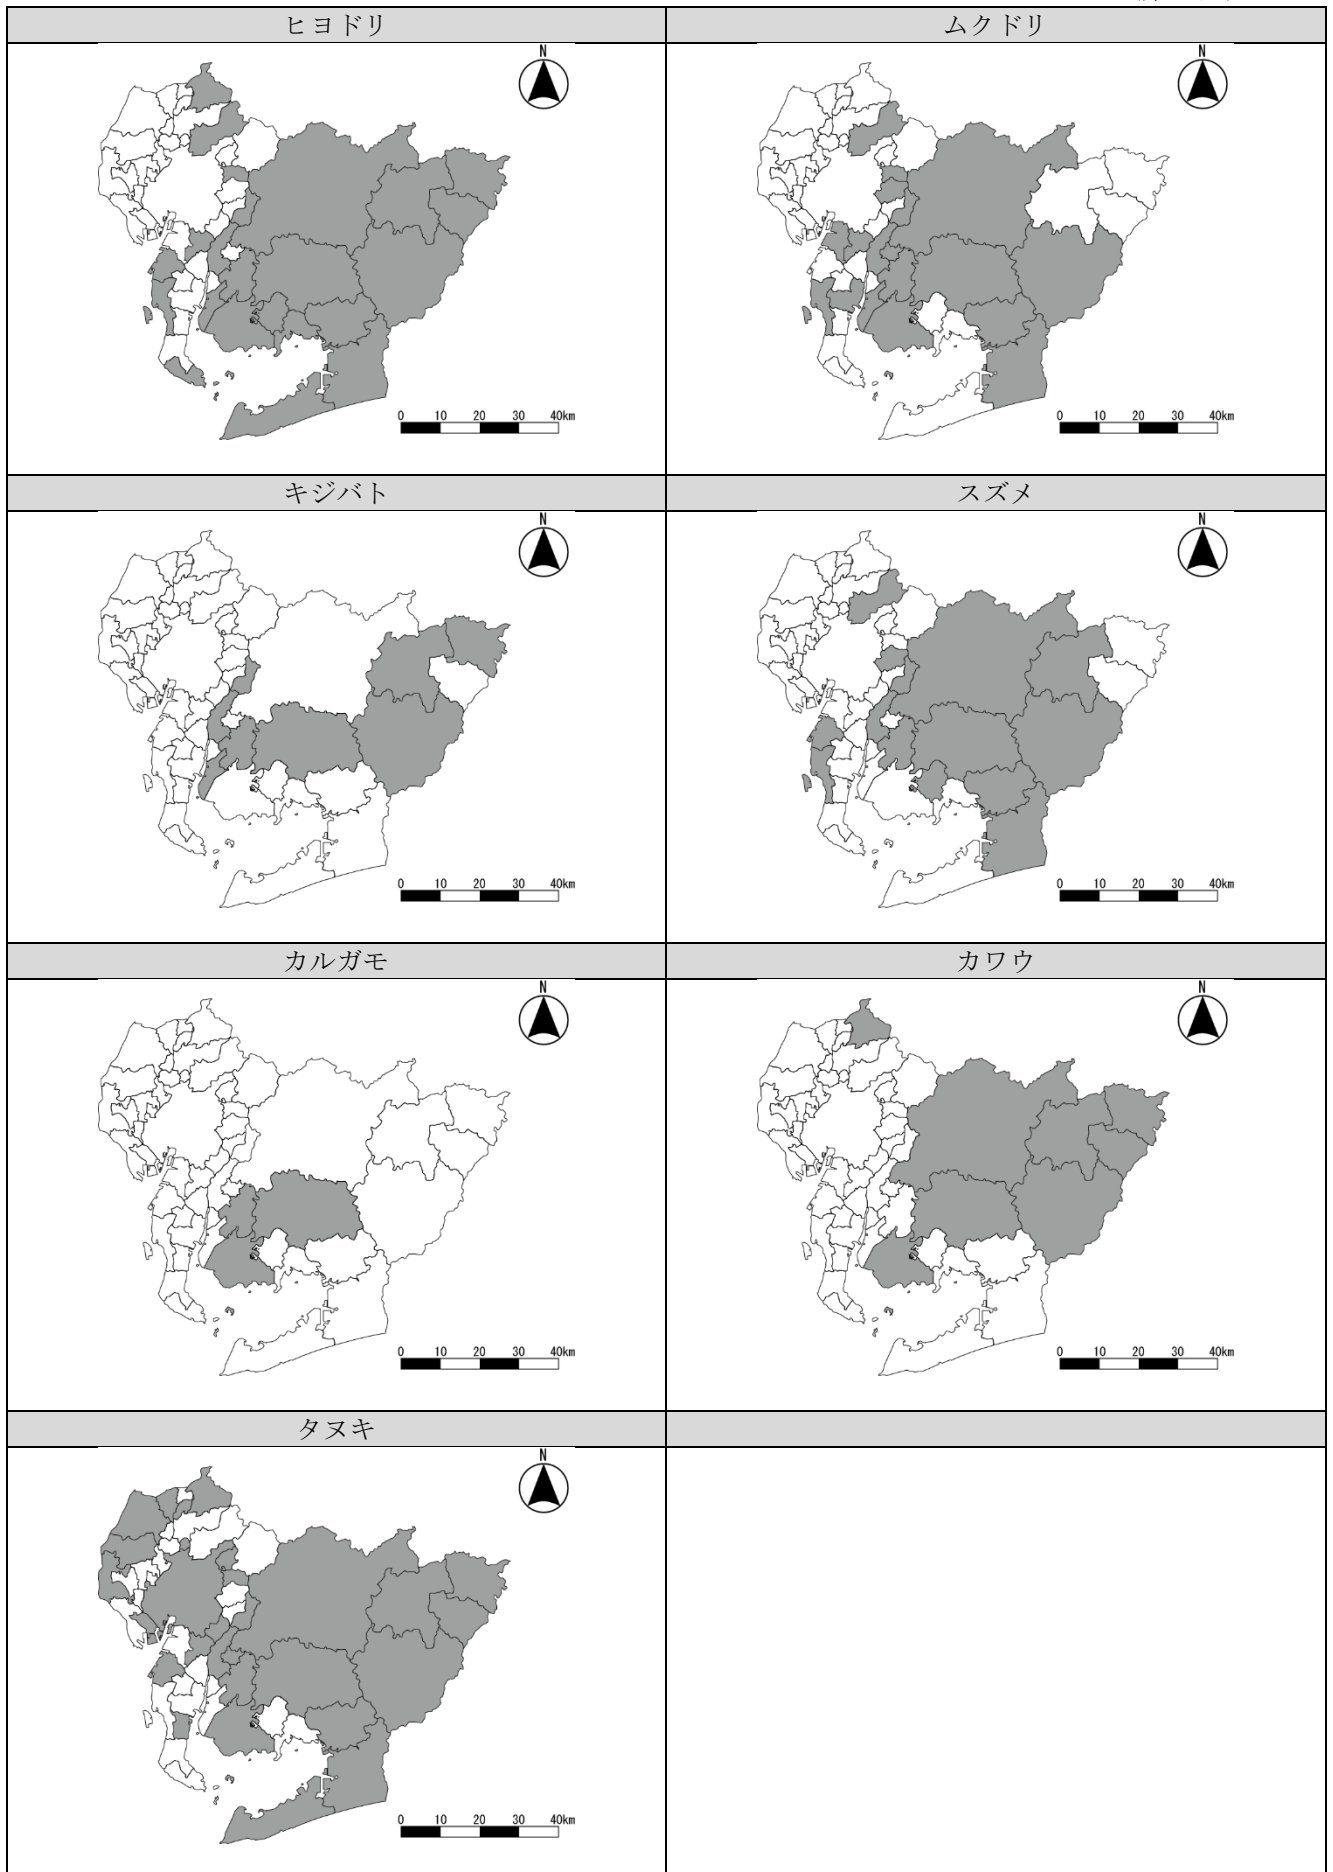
| ヒヨドリ | ムクドリ |
|---|---|
| N 0 10 20 30 40km | N 0 10 20 30 40km |
| キジバト | スズメ |
| N 0 10 20 30 40km | N 0 10 20 30 40km |
| カルガモ | カワウ |
| N 0 10 20 30 40km | N 0 10 20 30 40km |
| タヌキ | |
| N 0 10 20 30 40km | |